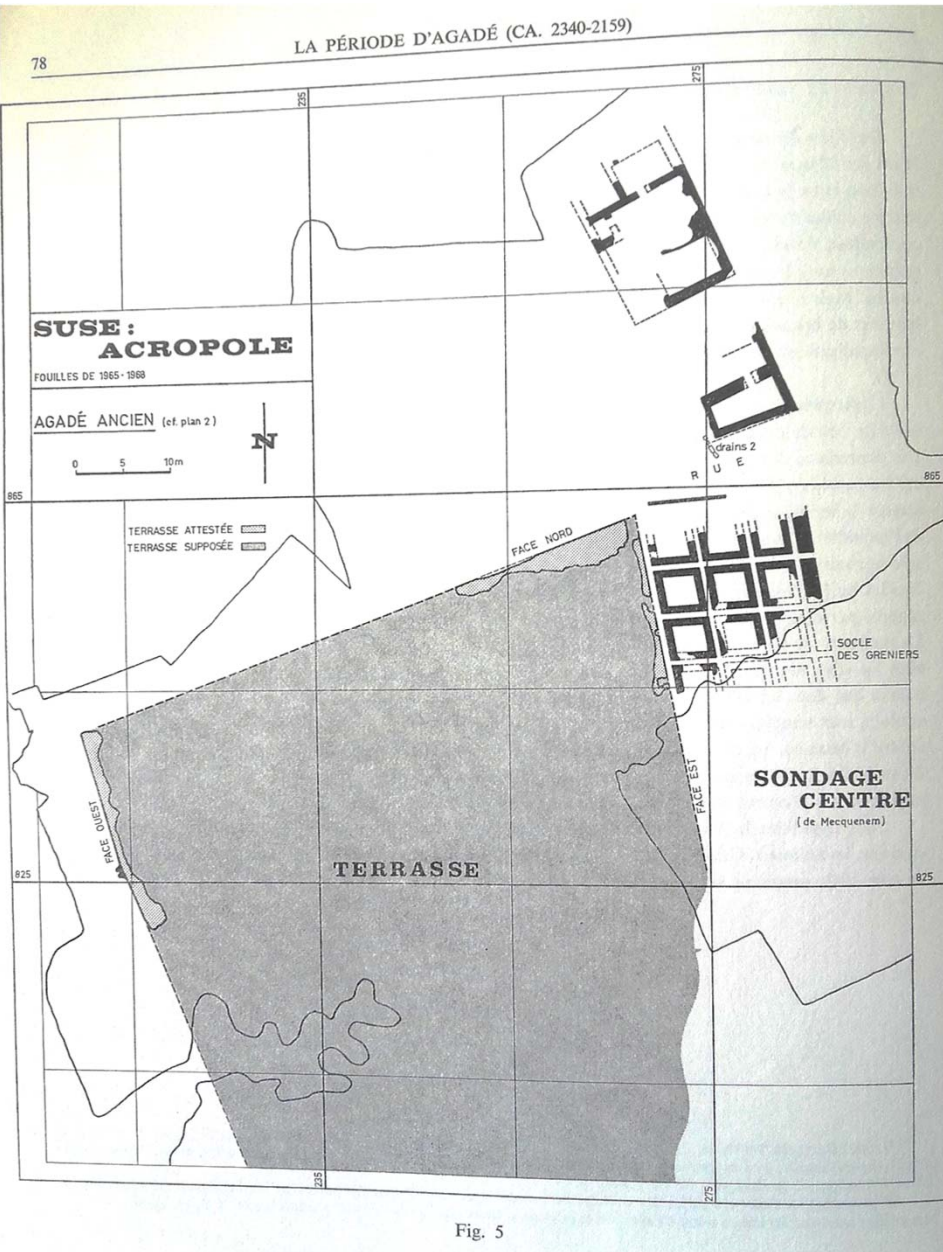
78

LA PÉRIODE D'AGADÉ (CA. 2340-2159)

235

275

SUSE:
ACROPOLE

FOUILLES DE 1965-1968

AGADÉ ANCIEN (cf. plan 2)

N

0 5 10m

drains 2

R U E

865

865

TERRASSE ATTESTÉE
TERRASSE SUPPOSÉE

FACE NORD

SOCLE DES GRENIERS

SONDAGE CENTRE
(de Mecquenem)

FACE OUEST

FACE EST

825

TERRASSE

825

235

275

Fig. 5